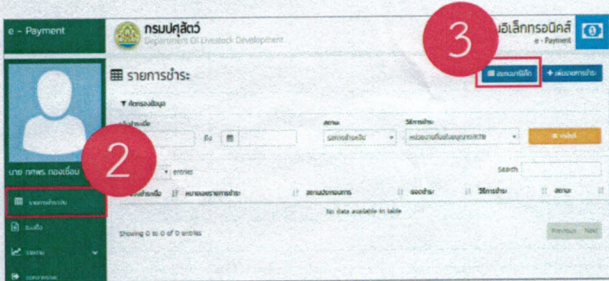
e - Payment

กรมปศุสัตว์
Department of Livestock Development

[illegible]อิเล็กทรอนิกส์
e - Payment

3

รายการชำระ

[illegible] เพิ่มรายการชำระ

▼ คัดกรองข้อมูล

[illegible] ถึง

สถานะ
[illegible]

วิธีการชำระ
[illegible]

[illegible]

นาย กศพร ทองเรือน

2

entries

Search:

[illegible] | หมายเลขรายการชำระ | สถานะรายการ | ยอดชำระ | วิธีการชำระ | สถานะ

No data available in table

Showing 0 to 0 of 0 entries

Previous Next

รายการชำระเงิน

รับแจ้ง

รายงาน

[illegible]